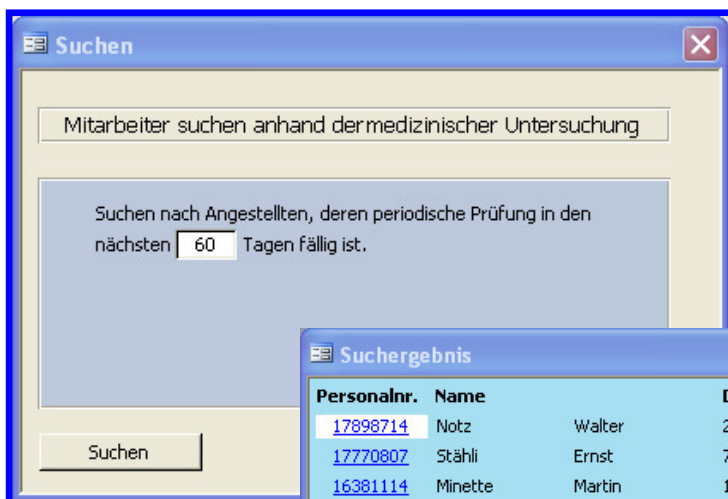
Suchen

Mitarbeiter suchen anhand dermedizinischer Untersuchung

Suchen nach Angestellten, deren periodische Prüfung in den nächsten 60 Tagen fällig ist.

Suchen

Suchergebnis

| Personalnr. | Name | | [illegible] |
|---|---|---|---|
| 17898714 | Notz | Walter | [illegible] |
| 17770807 | Stähli | Ernst | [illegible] |
| 16381114 | Minette | Martin | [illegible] |